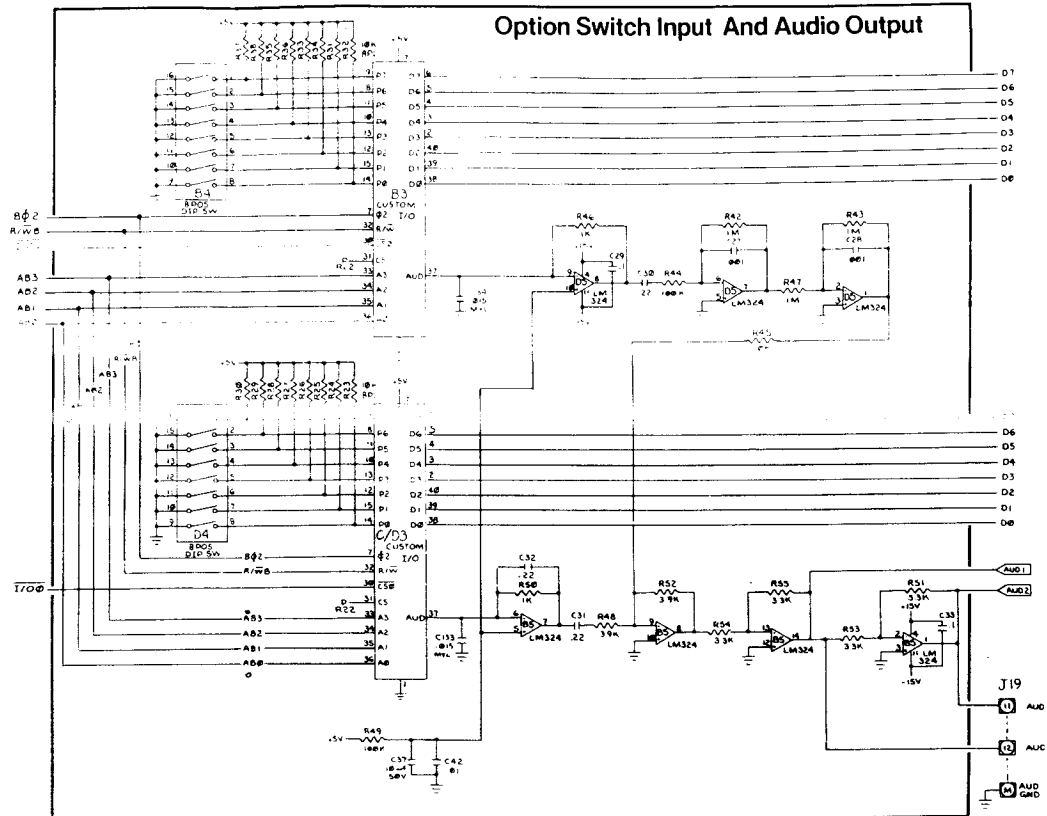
Option Switch Input And Audio Output

+5V

10K RP

B4 8 POS DIP SW

P7 P6 P5 P4 P3 P2 P1 P0

B3 CUSTOM I/O

D7 D6 D5 D4 D3 D2 D1 D0

$B\phi 2$

R/$\overline{W}$B

AB3

AB2

AB1

$\phi 2$ R/$\overline{W}$ CS A3 A2 A1 A0

AUD 37

R46 1K

C29

D5 LM 324

C30 .22

R44 100K

R42 1M

C27 .001

D5 LM324

R47 1M

R43 1M

C28 .001

D5 LM324

R45

R.WB

AB3

AB2

10K RP

+5V

P6 P5 P4 P3 P2 P1 P0

D4 8 POS DIP SW

$B\phi 2$

R/$\overline{W}$B

C/D3 CUSTOM I/O

D6 D5 D4 D3 D2 D1 D0

$\phi 2$ R/$\overline{W}$ CS$\phi$ CS A3 A2 A1 A0

R22

AB3 AB2 AB1 AB$\phi$

$\overline{I/O\phi}$

AUD 37

C133 .015

C32 .22

R50 1K

B5 LM324

C31 .22

R48 39K

R52 39K

B5 LM324

R54 33K

R55 33K

B5 LM324

R53 33K

R51 33K

+15V

C33 .1

B5 LM 324

-15V

AUD1

AUD2

J19

11 AUD

12 AUC

M AUD GND

+5V

R49 100K

C37 10 50V

C42 .01

D7 D6 D5 D4 D3 D2 D1 D0

D6 D5 D4 D3 D2 D1 D0